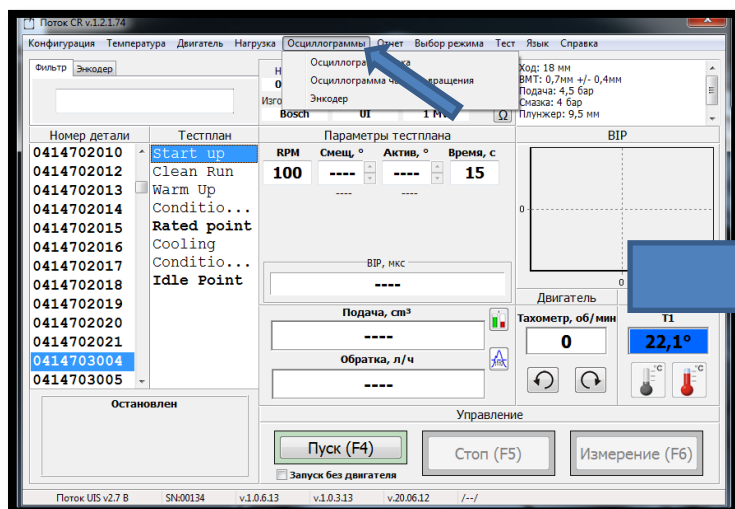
Поток CR v.1.2.1.74

Конфигурация Температура Двигатель Нагрузка Осциллограммы Отчет Выбор режима Тест Язык Справка

Осциллограмма
Осциллограмма ч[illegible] вращения
Энкодер

Фильтр Энкодер

Н
0
Изго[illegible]
Bosch UI 1 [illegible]
Ω

Ход: 18 мм
ВМТ: 0,7мм +/- 0,4мм
Подача: 4,5 бар
Смазка: 4 бар
Плунжер: 9,5 мм

Номер детали
0414702010
0414702012
0414702013
0414702014
0414702015
0414702016
0414702017
0414702018
0414702019
0414702020
0414702021
0414703004
0414703005

Тестплан
Start up
Clean Run
Warm Up
Conditio...
Rated point
Cooling
Conditio...
Idle Point

Параметры тестплана
RPM Смещ, ° Актив, ° Время, с
100 ---- ---- 15
---- ----

BIP, мкс
----

Подача, см³
----

Обратка, л/ч
----

BIP
0
0

Двигатель
Тахометр, об/мин
0

T1
22,1°

Остановлен

Управление
Пуск (F4) Стоп (F5) Измерение (F6)
Запуск без двигателя

Поток UIS v2.7 B SN:00134 v.1.0.6.13 v.1.0.3.13 v.20.06.12 /--/